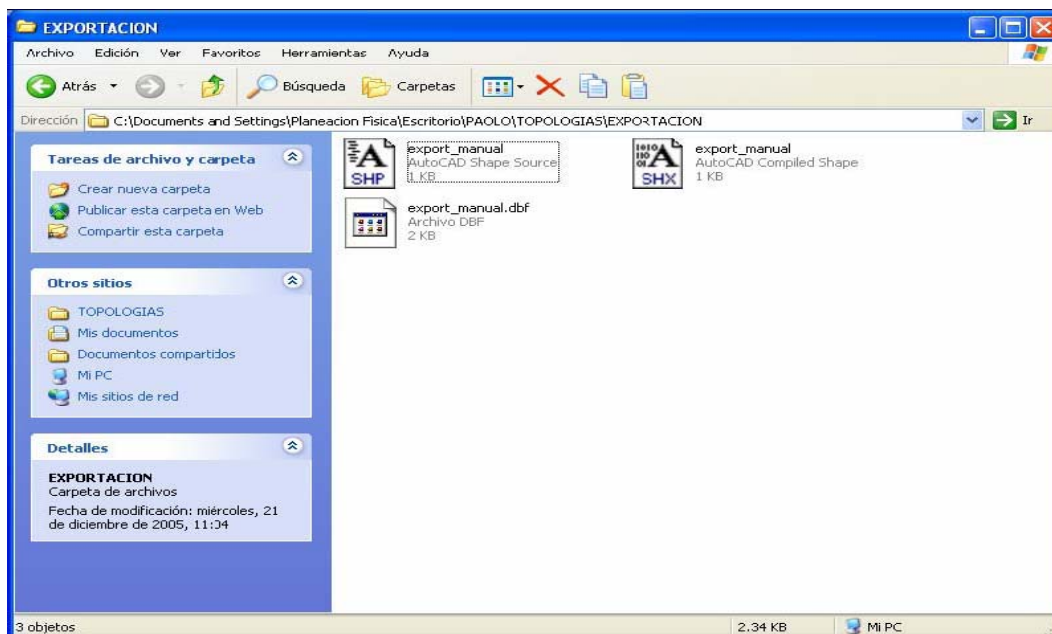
EXPORTACION

Archivo Edición Ver Favoritos Herramientas Ayuda

Atrás Búsqueda Carpetas

Dirección C:\Documents and Settings\Planeacion Fisica\Escritorio\PAOLO\TOPOLOGIAS\EXPORTACION Ir

Tareas de archivo y carpeta

Crear nueva carpeta
Publicar esta carpeta en Web
Compartir esta carpeta

Otros sitios

TOPOLOGIAS
Mis documentos
Documentos compartidos
Mi PC
Mis sitios de red

Detalles

EXPORTACION
Carpeta de archivos
Fecha de modificación: miércoles, 21 de diciembre de 2005, 11:34

SHP
export_manual
AutoCAD Shape Source
1 KB

SHX
export_manual
AutoCAD Compiled Shape
1 KB

export_manual.dbf
Archivo DBF
2 KB

3 objetos 2.34 KB Mi PC